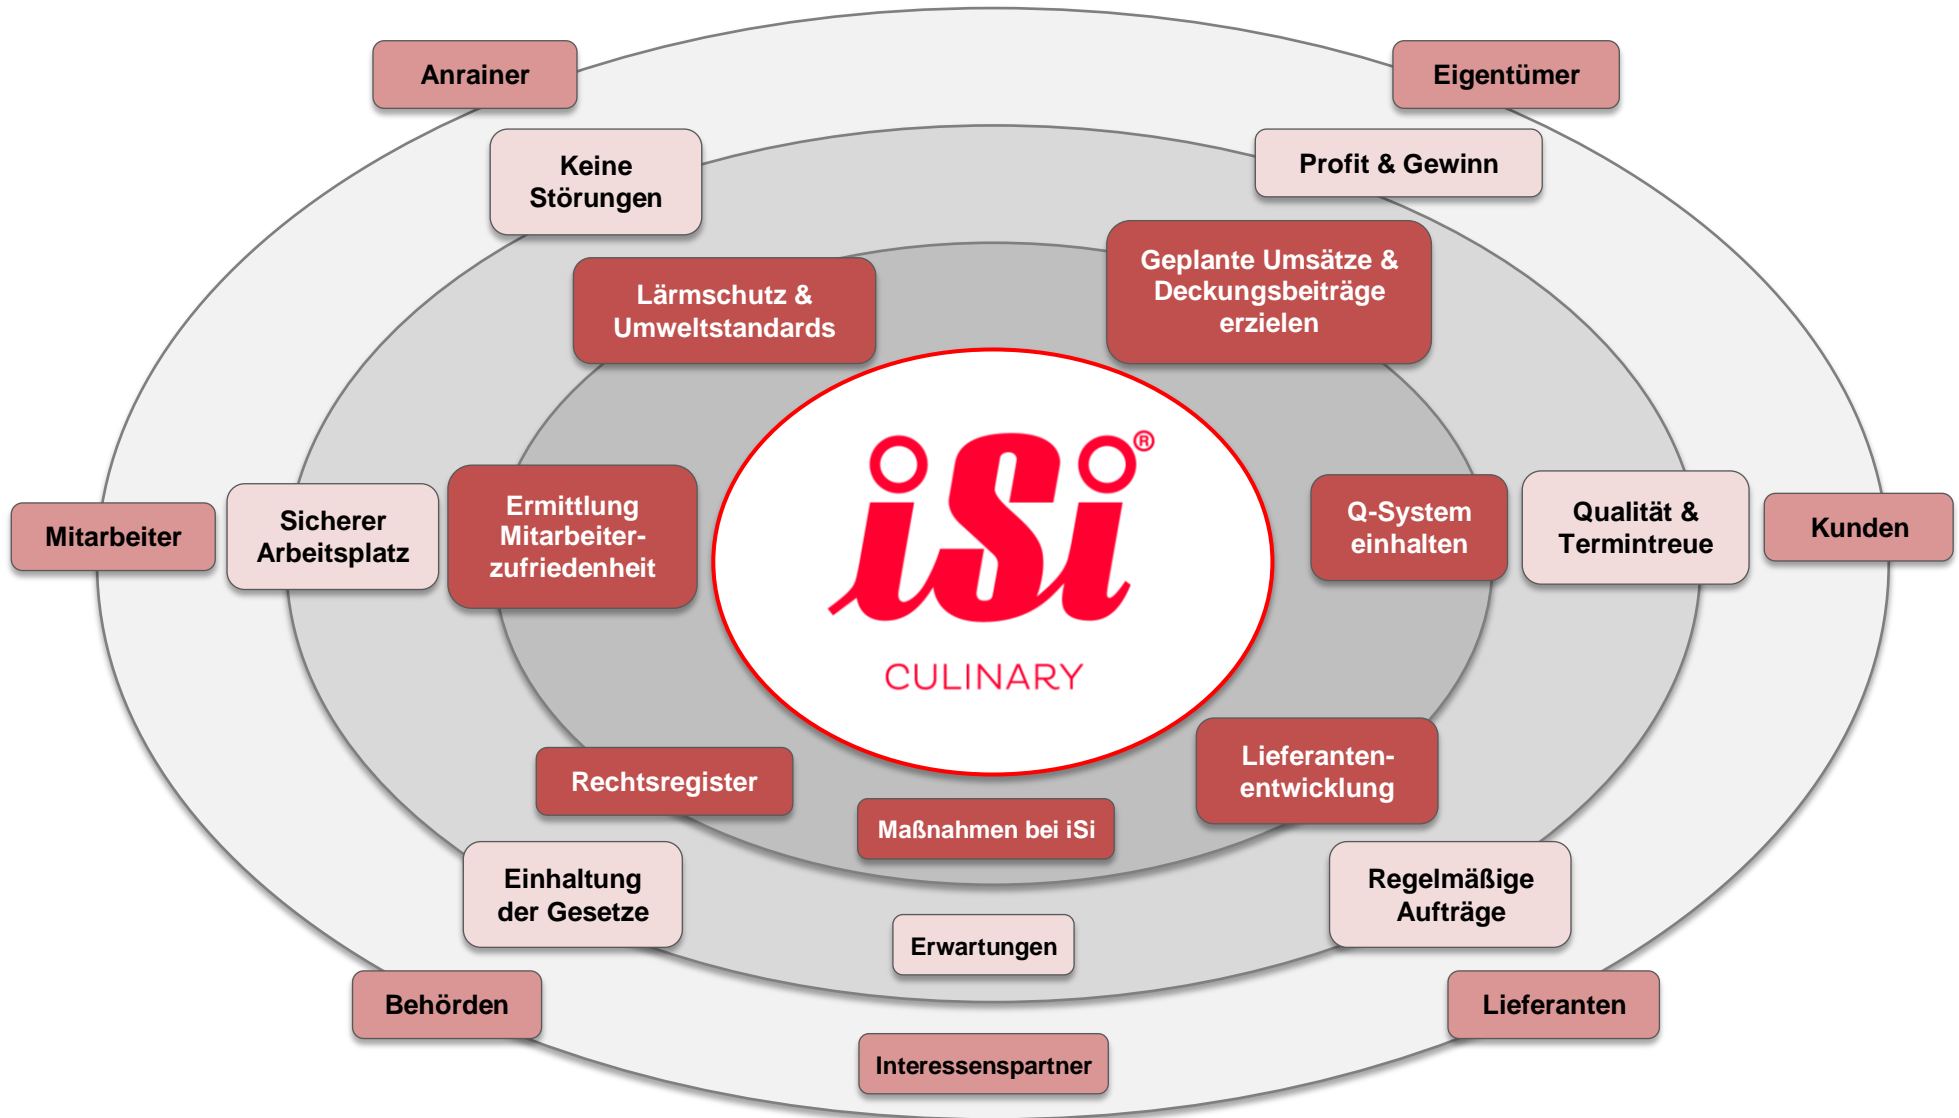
Anrainer

Eigentümer

Keine Störungen

Profit & Gewinn

Lärmschutz & Umweltstandards

Geplante Umsätze & Deckungsbeiträge erzielen

Mitarbeiter

Sicherer Arbeitsplatz

Ermittlung Mitarbeiterzufriedenheit

iSi®

CULINARY

Q-System einhalten

Qualität & Termintreue

Kunden

Rechtsregister

Maßnahmen bei iSi

Lieferantenentwicklung

Einhaltung der Gesetze

Erwartungen

Regelmäßige Aufträge

Behörden

Lieferanten

Interessenspartner